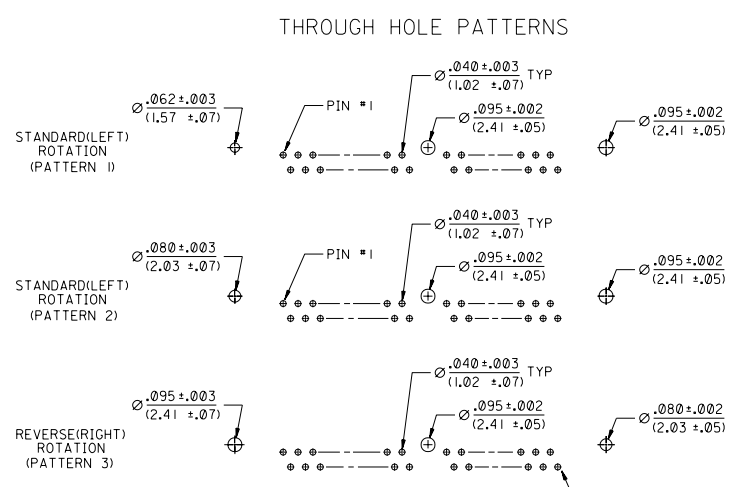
THROUGH HOLE PATTERNS

STANDARD(LEFT) ROTATION (PATTERN 1)

$\varnothing \frac{.062 \pm .003}{(1.57 \pm .07)}$

PIN #1

$\varnothing \frac{.040 \pm .003}{(1.02 \pm .07)}$ TYP

$\varnothing \frac{.095 \pm .002}{(2.41 \pm .05)}$

$\varnothing \frac{.095 \pm .002}{(2.41 \pm .05)}$

STANDARD(LEFT) ROTATION (PATTERN 2)

$\varnothing \frac{.080 \pm .003}{(2.03 \pm .07)}$

PIN #1

$\varnothing \frac{.040 \pm .003}{(1.02 \pm .07)}$ TYP

$\varnothing \frac{.095 \pm .002}{(2.41 \pm .05)}$

$\varnothing \frac{.095 \pm .002}{(2.41 \pm .05)}$

REVERSE(RIGHT) ROTATION (PATTERN 3)

$\varnothing \frac{.095 \pm .003}{(2.41 \pm .07)}$

$\varnothing \frac{.040 \pm .003}{(1.02 \pm .07)}$ TYP

$\varnothing \frac{.095 \pm .002}{(2.41 \pm .05)}$

$\varnothing \frac{.080 \pm .002}{(2.03 \pm .05)}$